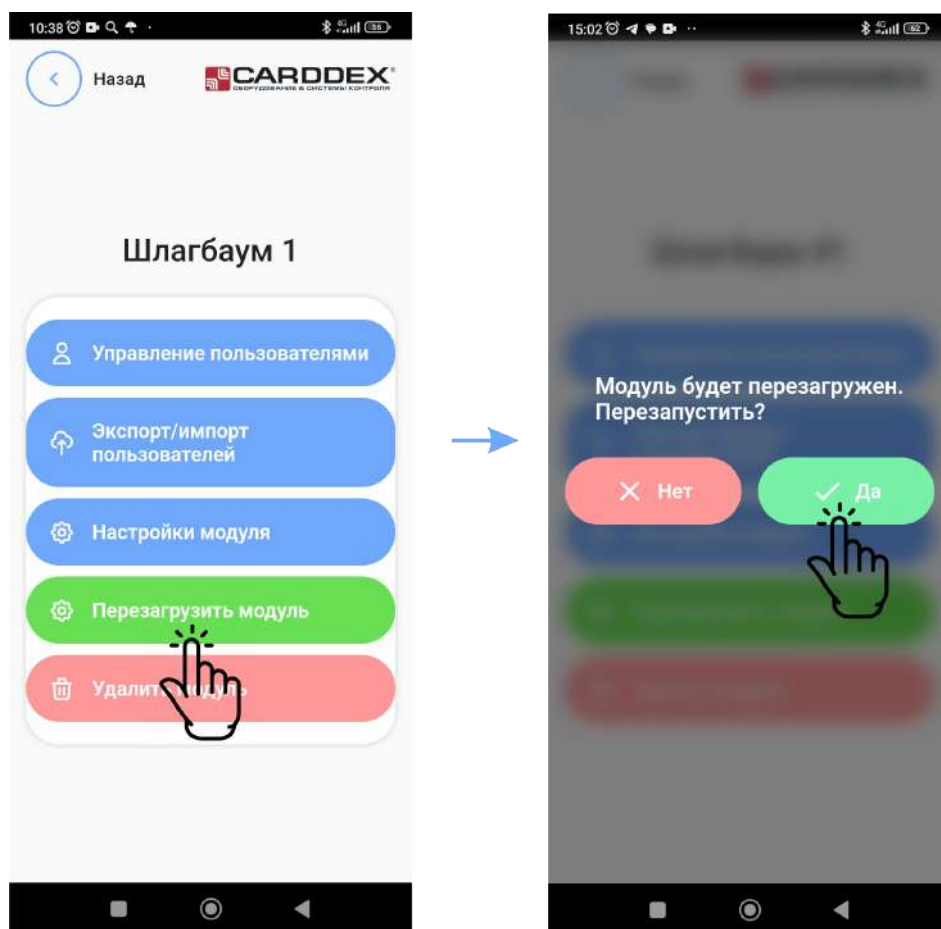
10:38

Назад

CARDDEX
ОБОРУДОВАНИЕ И СИСТЕМЫ КОНТРОЛЯ

Шлагбаум 1

Управление пользователями

Экспорт/импорт пользователей

Настройки модуля

Перезагрузить модуль

Удалить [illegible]дуль

15:02

Модуль будет перезагружен. Перезапустить?

Нет

Да